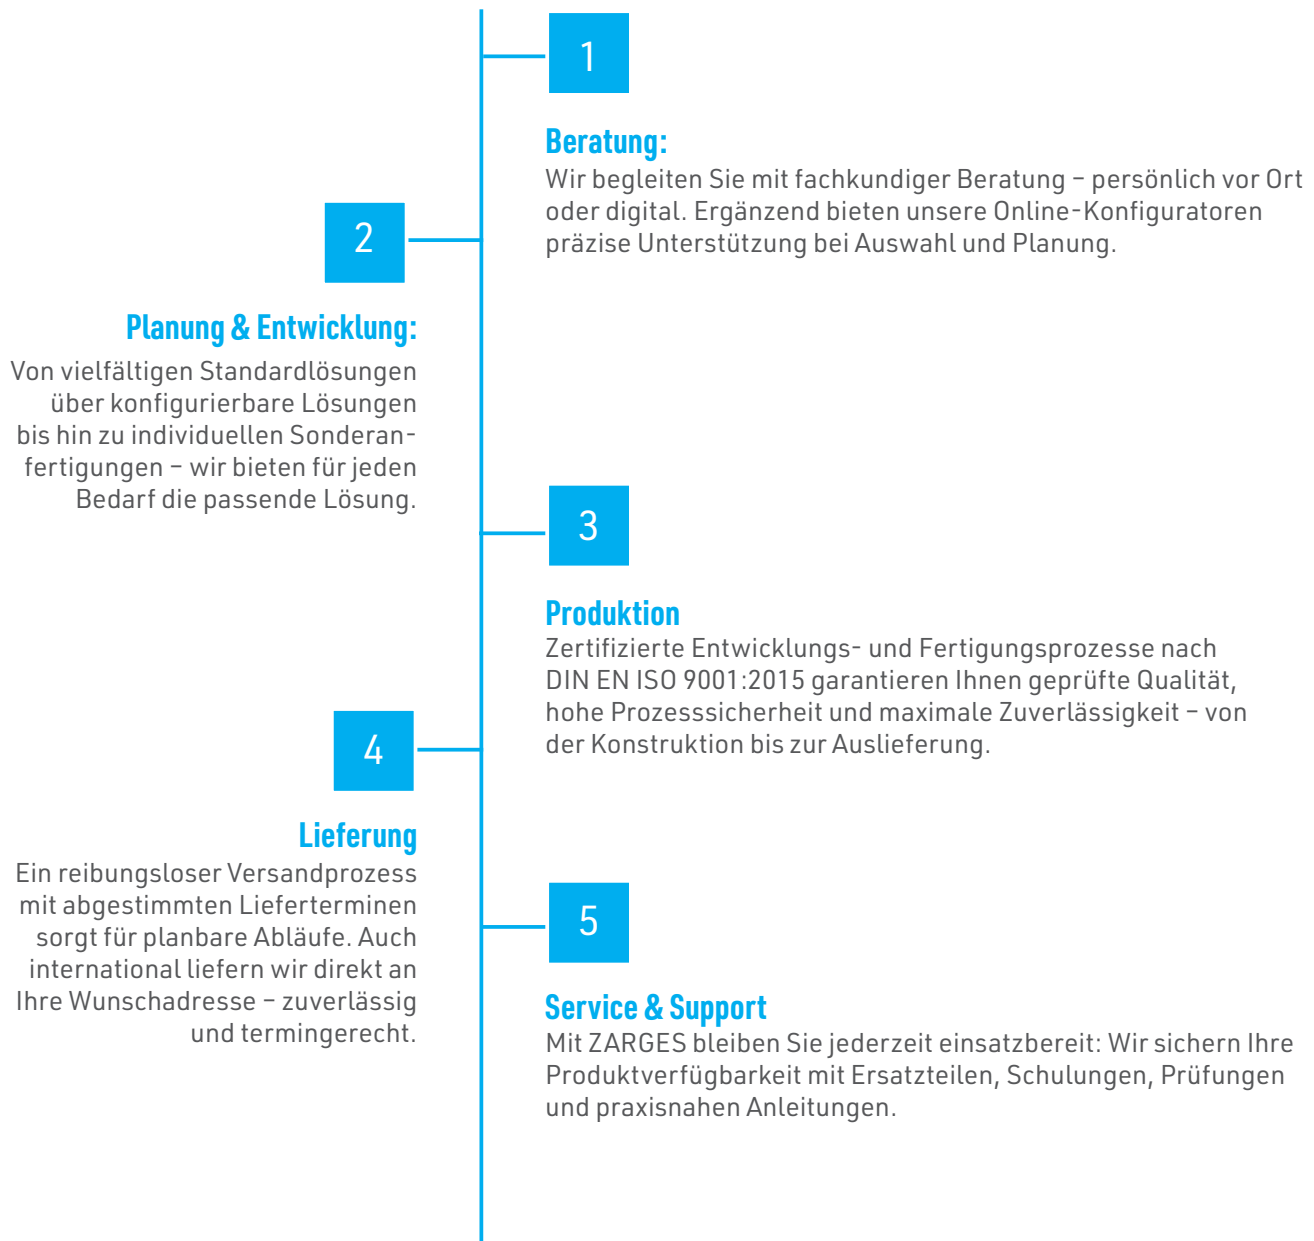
1

Beratung:
Wir begleiten Sie mit fachkundiger Beratung – persönlich vor Ort oder digital. Ergänzend bieten unsere Online-Konfiguratoren präzise Unterstützung bei Auswahl und Planung.

2

Planung & Entwicklung:
Von vielfältigen Standardlösungen über konfigurierbare Lösungen bis hin zu individuellen Sonderanfertigungen – wir bieten für jeden Bedarf die passende Lösung.

3

Produktion
Zertifizierte Entwicklungs- und Fertigungsprozesse nach DIN EN ISO 9001:2015 garantieren Ihnen geprüfte Qualität, hohe Prozesssicherheit und maximale Zuverlässigkeit – von der Konstruktion bis zur Auslieferung.

4

Lieferung
Ein reibungsloser Versandprozess mit abgestimmten Lieferterminen sorgt für planbare Abläufe. Auch international liefern wir direkt an Ihre Wunschadresse – zuverlässig und termingerecht.

5

Service & Support
Mit ZARGES bleiben Sie jederzeit einsatzbereit: Wir sichern Ihre Produktverfügbarkeit mit Ersatzteilen, Schulungen, Prüfungen und praxisnahen Anleitungen.